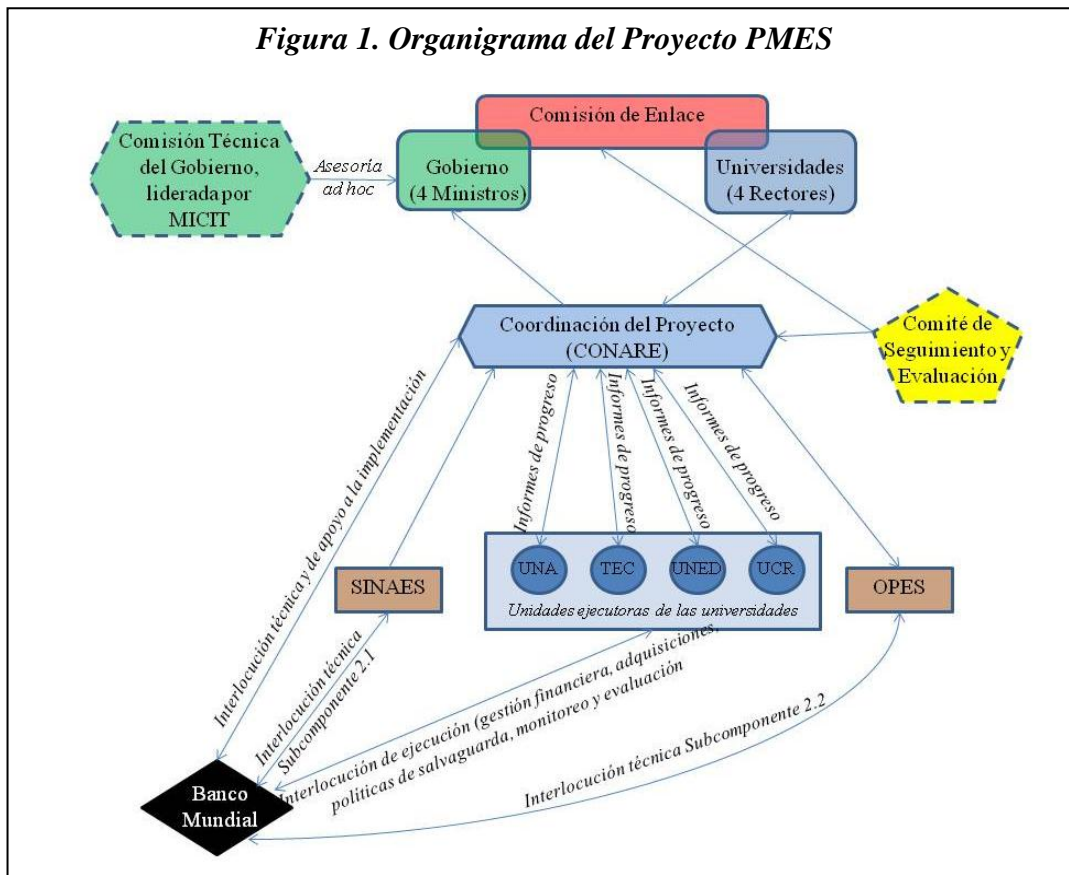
Figura 1. Organigrama del Proyecto PMES

Comisión de Enlace

Comisión Técnica del Gobierno, liderada por MICIT

Asesoría ad hoc

Gobierno (4 Ministros)

Universidades (4 Rectores)

Coordinación del Proyecto (CONARE)

Comité de Seguimiento y Evaluación

Interlocución técnica y de apoyo a la implementación

Informes de progreso

Informes de progreso

Informes de progreso

Informes de progreso

SINAES

UNA

TEC

UNED

UCR

Unidades ejecutoras de las universidades

OPES

Interlocución técnica Subcomponente 2.1

Interlocución de ejecución (gestión financiera, adquisiciones, políticas de salvaguarda, monitoreo y evaluación

Interlocución técnica Subcomponente 2.2

Banco Mundial